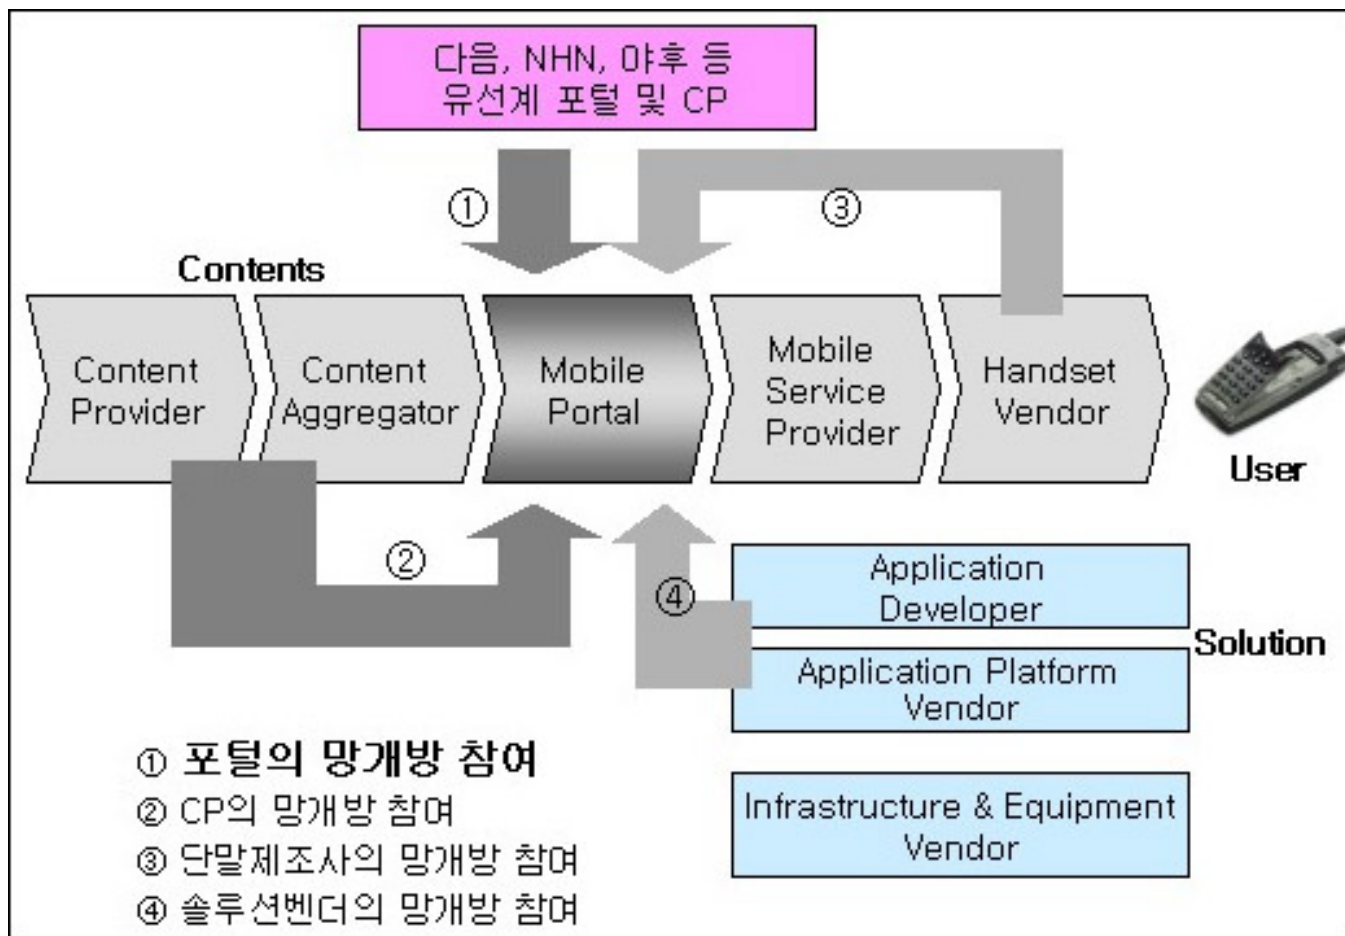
다음, NHN, 야후 등
유선계 포털 및 CP

①

③

Contents

Content Provider

Content Aggregator

Mobile Portal

Mobile Service Provider

Handset Vendor

User

②

④

Application Developer

Solution

Application Platform Vendor

Infrastructure & Equipment Vendor

① 포털의 망개방 참여
② CP의 망개방 참여
③ 단말제조사의 망개방 참여
④ 솔루션벤더의 망개방 참여